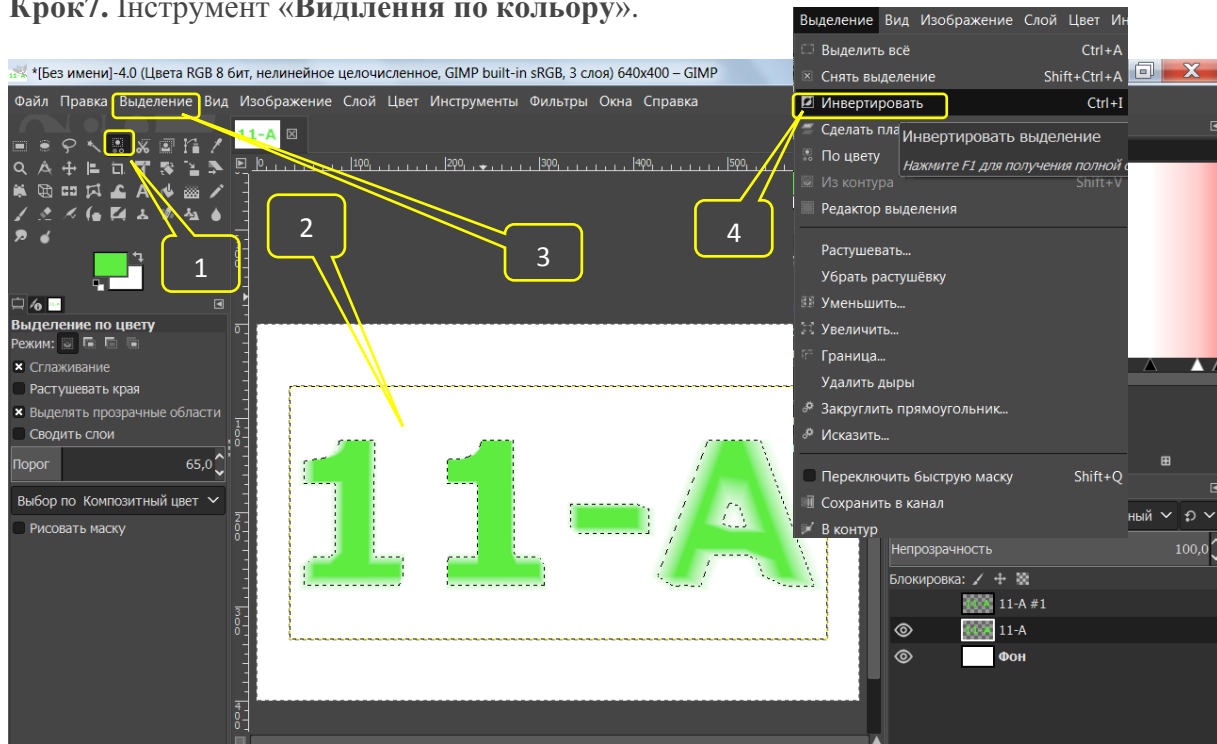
**Крок7.** Інструмент «**Виділення по кольору**».

*[Без имени]-4.0 (Цвета RGB 8 бит, нелинейное целочисленное, GIMP built-in sRGB, 3 слоя) 640x400 – GIMP

Файл Правка Выделение Вид Изображение Слой Цвет Инструменты Фильтры Окна Справка

11-А

Выделение Вид Изображение Слой Цвет Ин

Выделить всё Ctrl+A
Снять выделение Shift+Ctrl+A
Инвертировать Ctrl+I
Сделать пла
По цвету
Из контура Shift+V
Редактор выделения
Растушевать...
Убрать растушёвку
Уменьшить...
Увеличить...
Граница...
Удалить дыры
Закруглить прямоугольник...
Исказить...
Переключить быструю маску Shift+Q
Сохранить в канал
В контур

Инвертировать выделение
Нажмите F1 для получения полной

1

2

3

4

Выделение по цвету
Режим:
Сглаживание
Растушевать края
Выделять прозрачные области
Сводить слои
Порог 65,0
Выбор по Композитный цвет
Рисовать маску

100 200 300 400 500

11-А

ный
Непрозрачность 100,0
Блокировка:
11-А #1
11-А
Фон